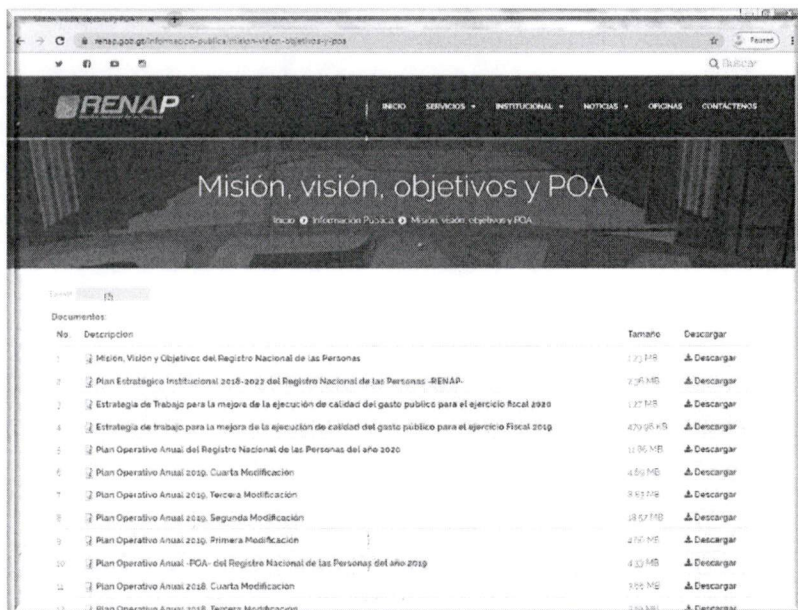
renap.gob.gt/informacion-publica/mision-vision-objetivos-y-poa

Q Buscar

RENAP

INICIO SERVICIOS INSTITUCIONAL NOTICIAS OFICINAS CONTÁCTENOS

Misión, visión, objetivos y POA

Inicio Información Pública Misión, visión, objetivos y POA

15

Documentos:

| No. | Descripcion | Tamaño | Descargar |
|---|---|---|---|
| 1 | Misión, Visión y Objetivos del Registro Nacional de las Personas | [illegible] | Descargar |
| 2 | Plan Estratégico Institucional 2018-2022 del Registro Nacional de las Personas -RENAP- | 2.36 MB | Descargar |
| 3 | Estrategia de Trabajo para la mejora de la ejecución de calidad del gasto publico para el ejercicio fiscal 2020 | 1.27 MB | Descargar |
| 4 | Estrategia de trabajo para la mejora de la ejecución de calidad del gasto público para el ejercicio Fiscal 2019 | 479.98 KB | Descargar |
| 5 | Plan Operativo Anual del Registro Nacional de las Personas del año 2020 | 11.36 MB | Descargar |
| 6 | Plan Operativo Anual 2019. Cuarta Modificación | 4.59 MB | Descargar |
| 7 | Plan Operativo Anual 2019. Tercera Modificación | 8.63 MB | Descargar |
| 8 | Plan Operativo Anual 2019. Segunda Modificación | 18.57 MB | Descargar |
| 9 | Plan Operativo Anual 2019. Primera Modificación | 2.50 MB | Descargar |
| 10 | Plan Operativo Anual -POA- del Registro Nacional de las Personas del año 2019 | 4.33 MB | Descargar |
| 11 | Plan Operativo Anual 2018. Cuarta Modificación | 3.56 MB | Descargar |
| 12 | Plan Operativo Anual 2018. Tercera Modificación | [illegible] | Descargar |